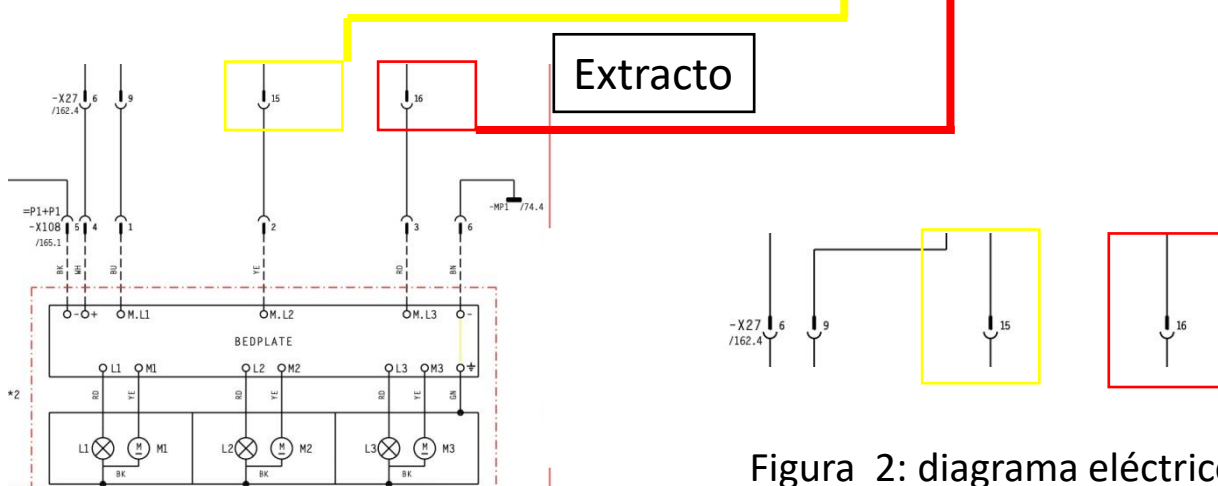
Extracto

-X27 6
/162.4
9
15
16

=P1+P1
-X108 5 4
/165.1
1
2
3
6
-MP1 /74.4

BK WH BU YE RD BN

-○+ ○M.L1 ○M.L2 ○M.L3 ○-

BEDPLATE

L1 M1 L2 M2 L3 M3

RD YE RD YE RD YE GN

*2

L1 M M1 L2 M M2 L3 M M3

BK BK BK

-X27 6
/162.4
9
15
16

Figura 2: diagrama eléctric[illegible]